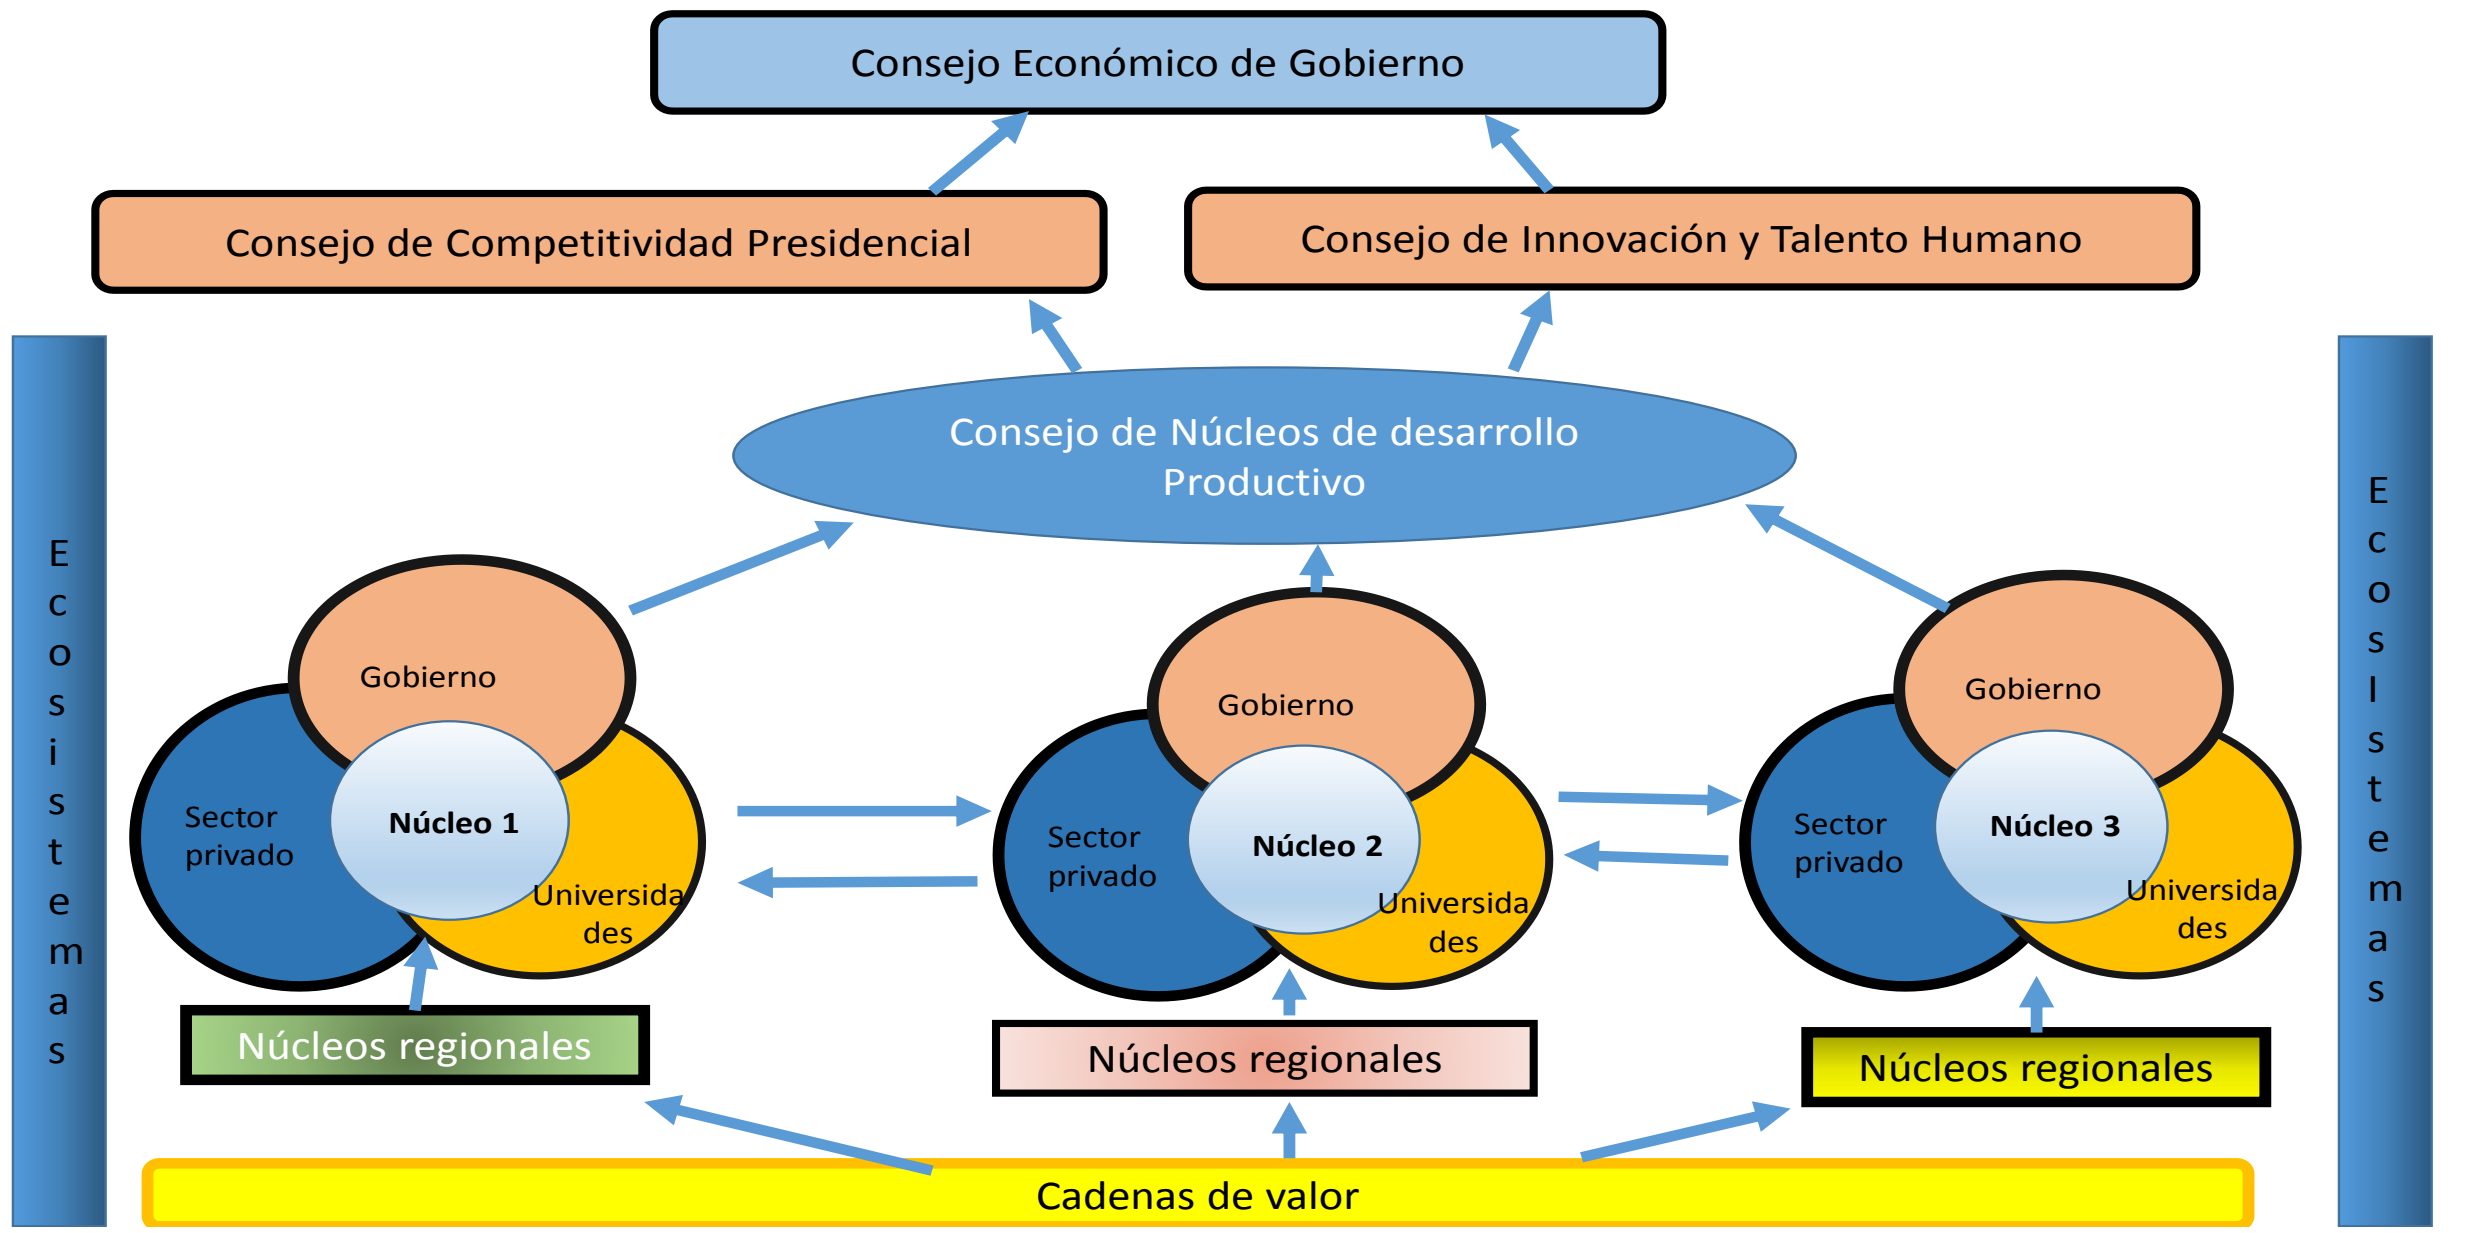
Consejo Económico de Gobierno

Consejo de Competitividad Presidencial

Consejo de Innovación y Talento Humano

Ecosistemas

Consejo de Núcleos de desarrollo Productivo

Ecoslstemas

Gobierno

Sector privado

Núcleo 1

Universidades

Gobierno

Sector privado

Núcleo 2

Universidades

Gobierno

Sector privado

Núcleo 3

Universidades

Núcleos regionales

Núcleos regionales

Núcleos regionales

Cadenas de valor